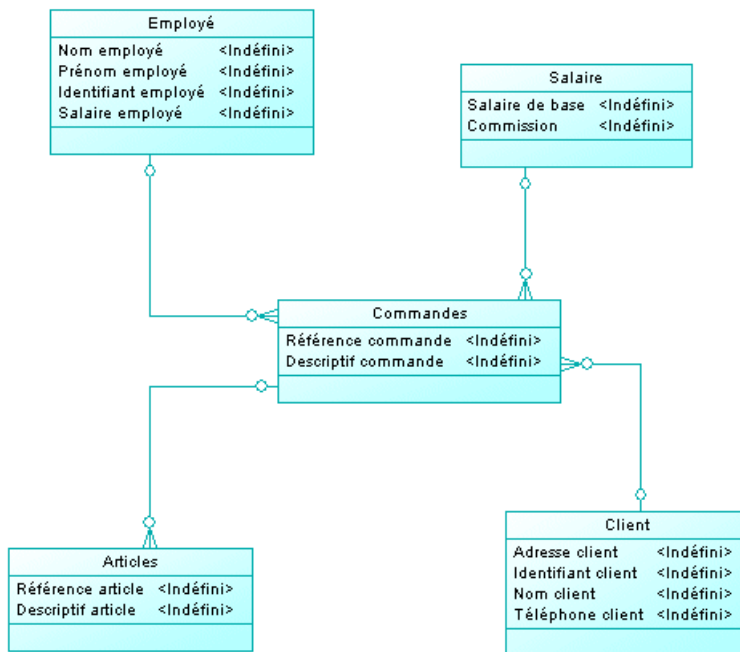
Employé

| Nom employé | <Indéfini> |
|---|---|
| Prénom employé | <Indéfini> |
| Identifiant employé | <Indéfini> |
| Salaire employé | <Indéfini> |

Salaire

| Salaire de base | <Indéfini> |
|---|---|
| Commission | <Indéfini> |

Commandes

| Référence commande | <Indéfini> |
|---|---|
| Descriptif commande | <Indéfini> |

Articles

| Référence article | <Indéfini> |
|---|---|
| Descriptif article | <Indéfini> |

Client

| Adresse client | <Indéfini> |
|---|---|
| Identifiant client | <Indéfini> |
| Nom client | <Indéfini> |
| Téléphone client | <Indéfini> |